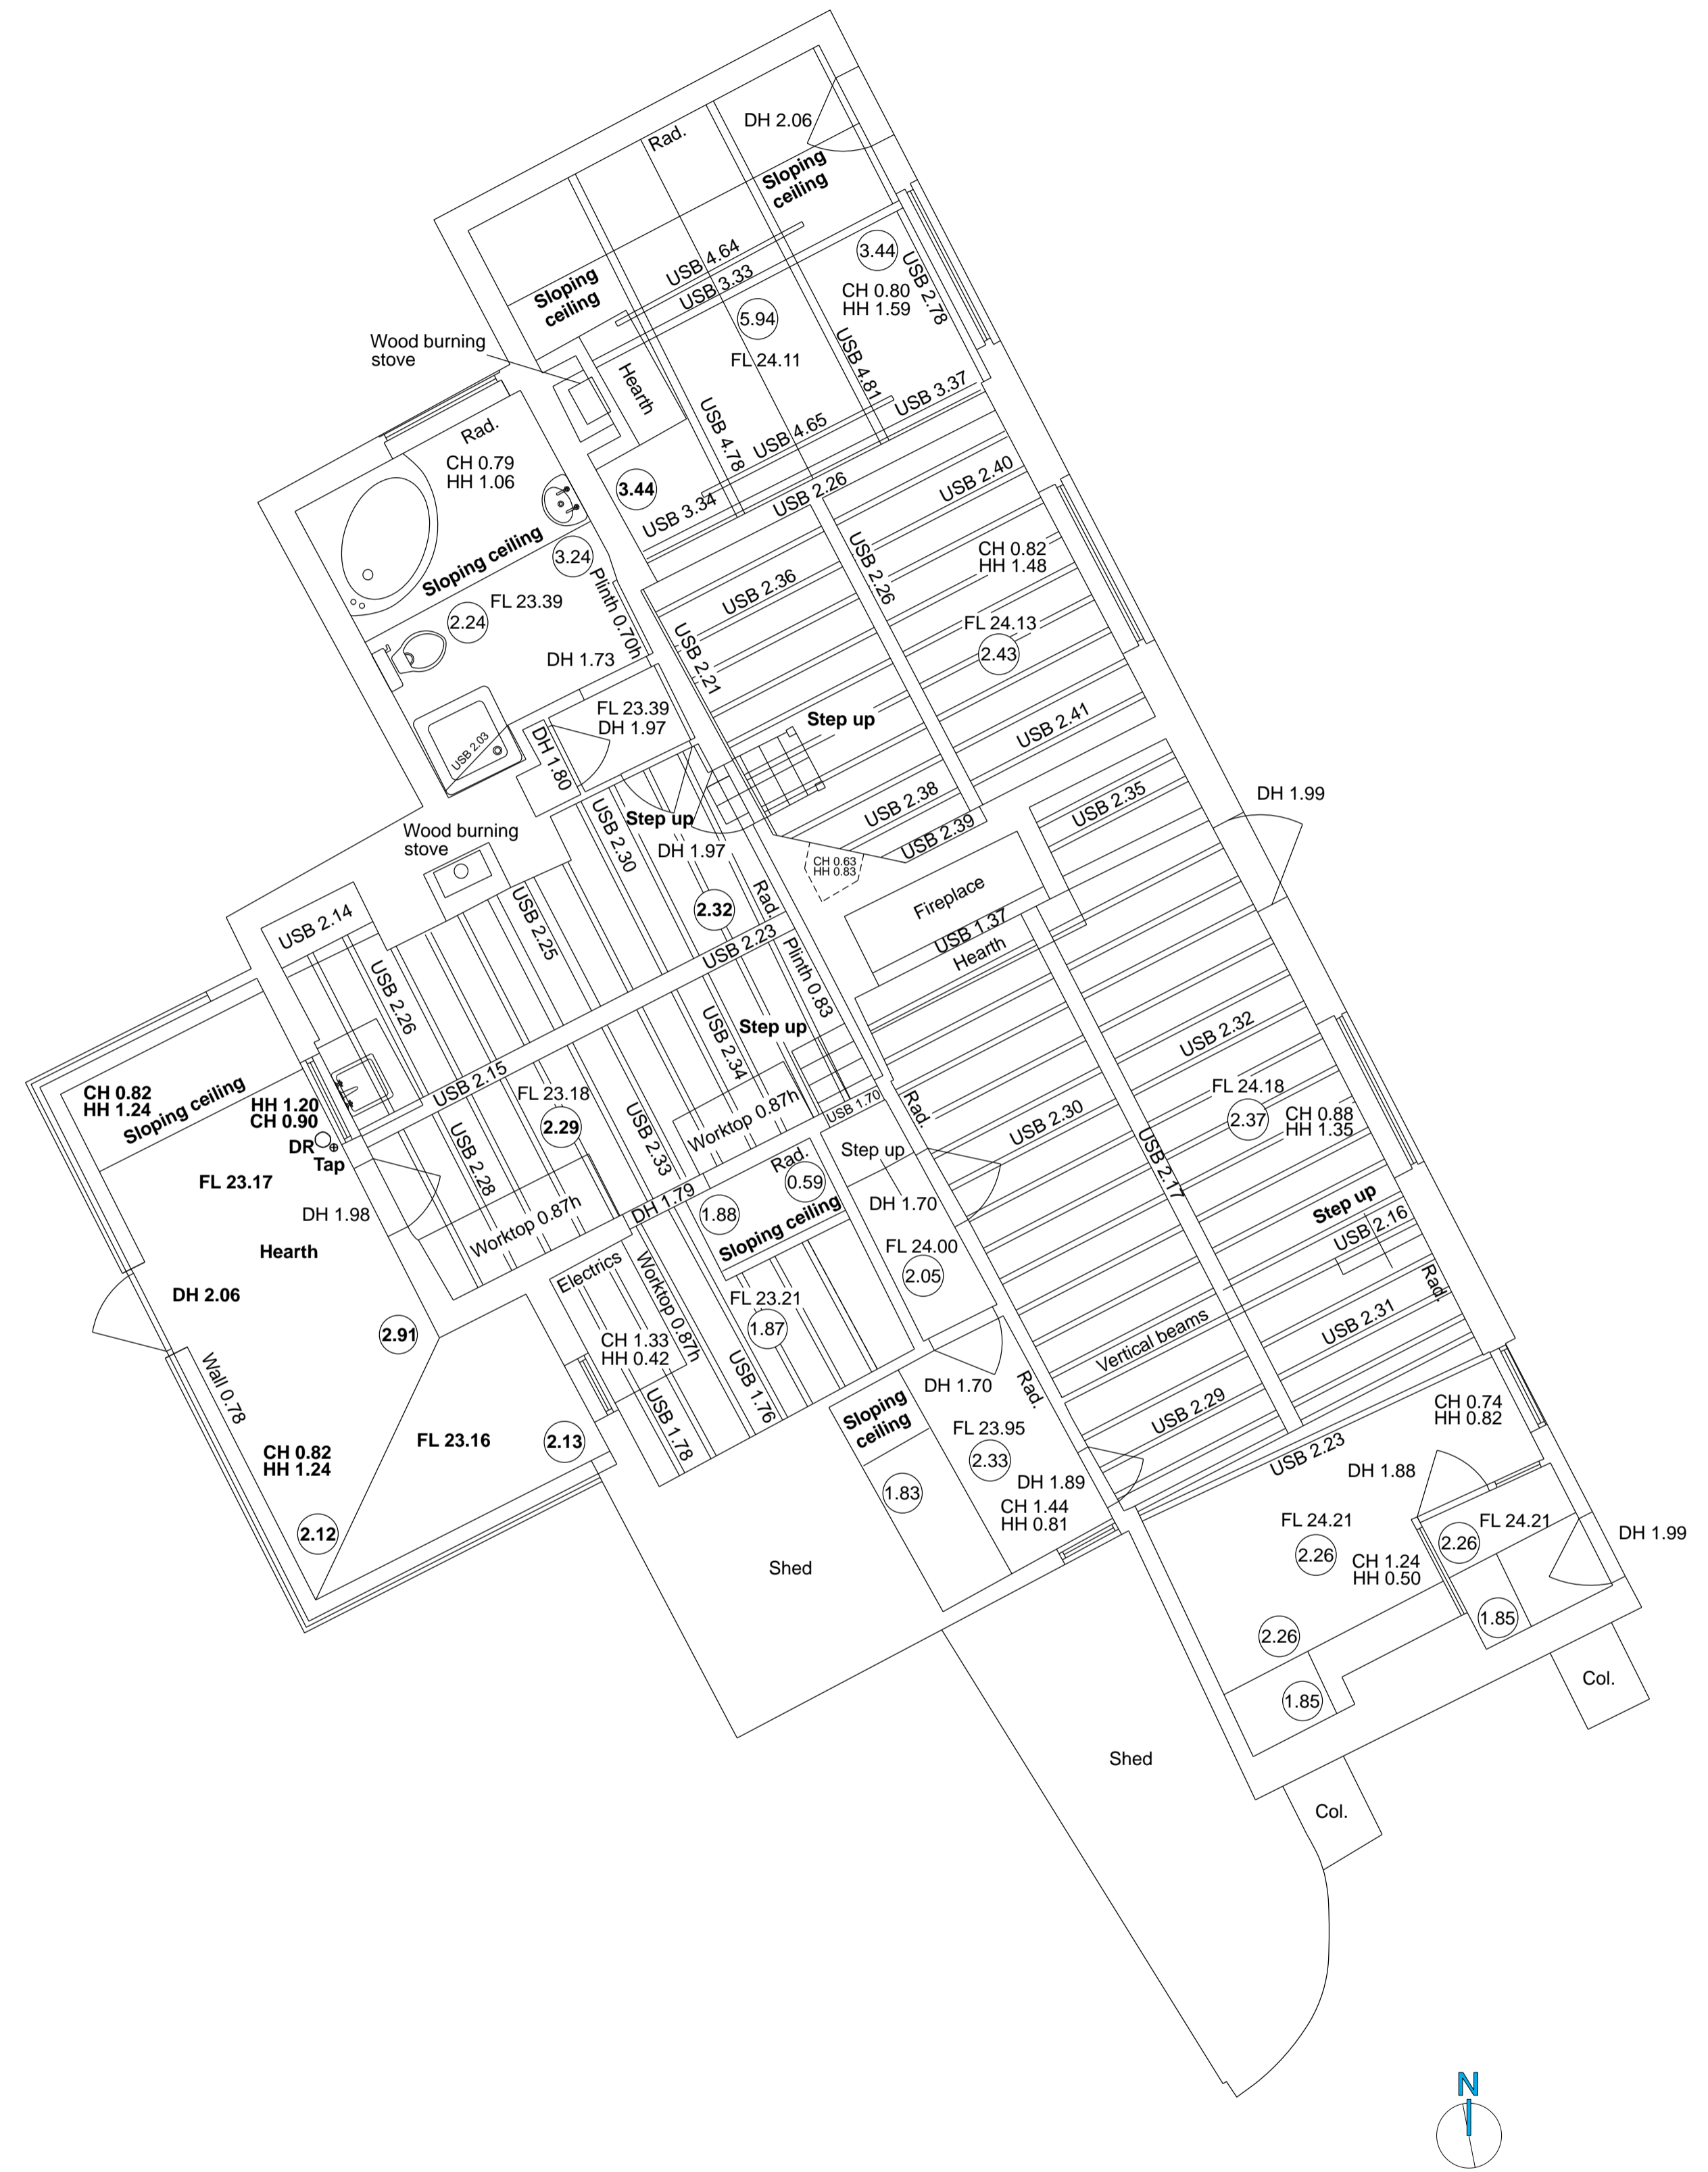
DH 2.06
Rad.
Sloping ceiling
3.44
USB 4.64
USB 3.33
Sloping ceiling
CH 0.80
HH 1.59
USB 2.78
5.94
Wood burning stove
FL 24.11
USB 4.81
Hearth
USB 3.37
Rad.
USB 4.78
USB 4.65
CH 0.79
HH 1.06
3.44
USB 2.26
USB 2.40
USB 3.34
Sloping ceiling
3.24
USB 2.26
CH 0.82
HH 1.48
Plinth 0.70h
FL 23.39
2.24
USB 2.36
FL 24.13
USB 2.21
2.43
DH 1.73
FL 23.39
DH 1.97
Step up
USB 2.41
USB 2.03
DH 1.80
USB 2.38
DH 1.99
USB 2.35
Wood burning stove
USB 2.30
Step up
DH 1.97
USB 2.39
CH 0.63
HH 0.83
Fireplace
USB 2.25
2.32
Rad.
USB 1.37
Hearth
USB 2.14
USB 2.23
Plinth 0.83
USB 2.26
USB 2.34
Step up
USB 2.32
USB 2.15
USB 1.70
FL 24.18
CH 0.82
HH 1.24
Sloping ceiling
HH 1.20
CH 0.90
FL 23.18
Worktop 0.87h
Rad.
USB 2.30
2.37
CH 0.88
HH 1.35
2.29
USB 2.33
USB 2.17
DR
Tap
USB 2.28
Step up
Rad.
0.59
FL 23.17
DH 1.79
DH 1.70
Step up
DH 1.98
Worktop 0.87h
1.88
USB 2.16
Sloping ceiling
Hearth
Electrics
Worktop 0.87h
FL 24.00
Rad.
2.05
DH 2.06
FL 23.21
CH 1.33
HH 0.42
1.87
Vertical beams
USB 2.31
2.91
Wall 0.78
USB 1.76
DH 1.70
Rad.
USB 1.78
Sloping ceiling
USB 2.29
CH 0.74
HH 0.82
FL 23.95
CH 0.82
HH 1.24
FL 23.16
2.13
2.33
USB 2.23
DH 1.88
DH 1.89
1.83
CH 1.44
HH 0.81
FL 24.21
FL 24.21
DH 1.99
2.12
2.26
2.26
CH 1.24
HH 0.50
Shed
1.85
2.26
Col.
1.85
Shed
Col.
N